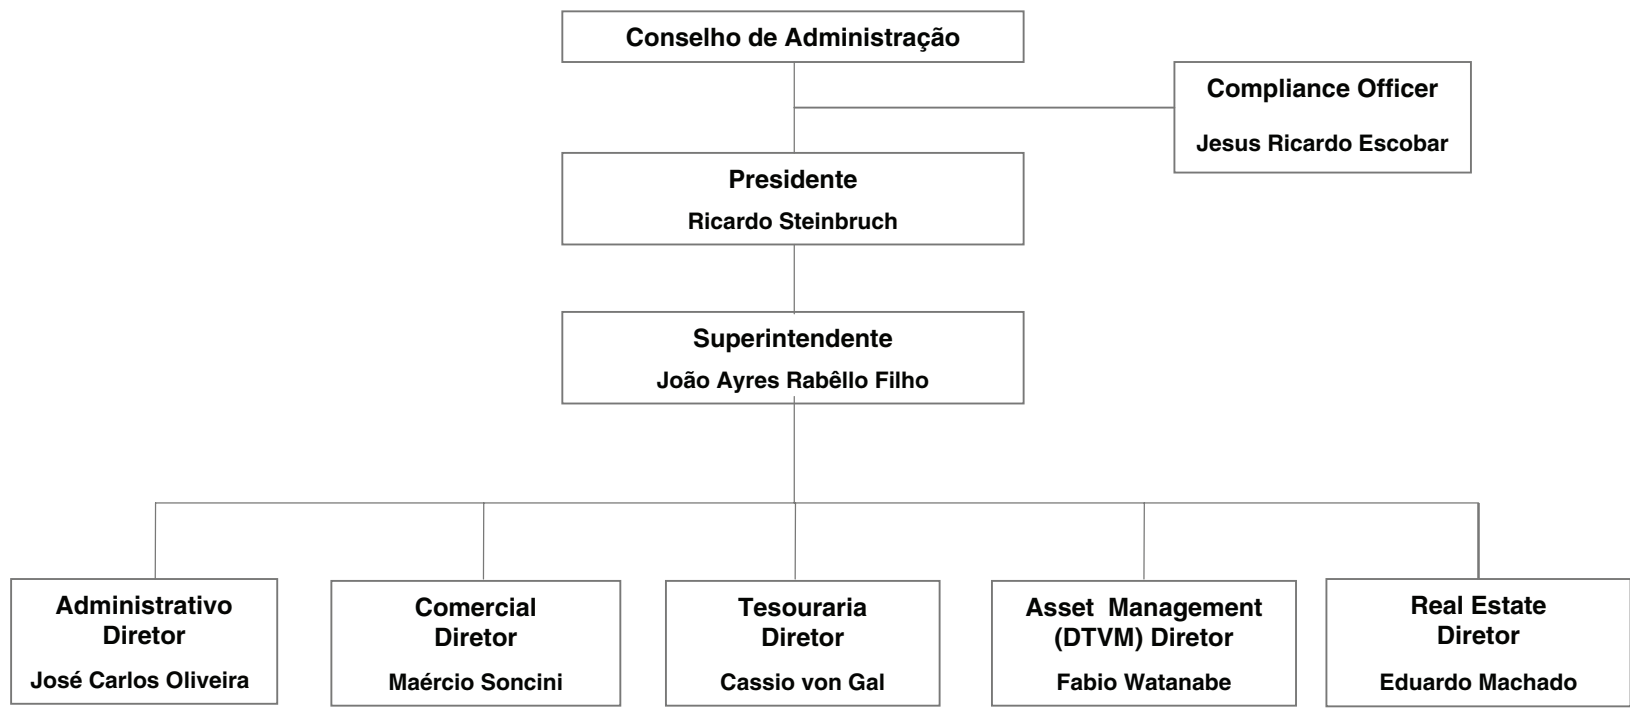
Conselho de Administração

Compliance Officer

Jesus Ricardo Escobar

Presidente

Ricardo Steinbruch

Superintendente

João Ayres Rabêllo Filho

Administrativo Diretor

José Carlos Oliveira

Comercial Diretor

Maércio Soncini

Tesouraria Diretor

Cassio von Gal

Asset Management (DTVM) Diretor

Fabio Watanabe

Real Estate Diretor

Eduardo Machado